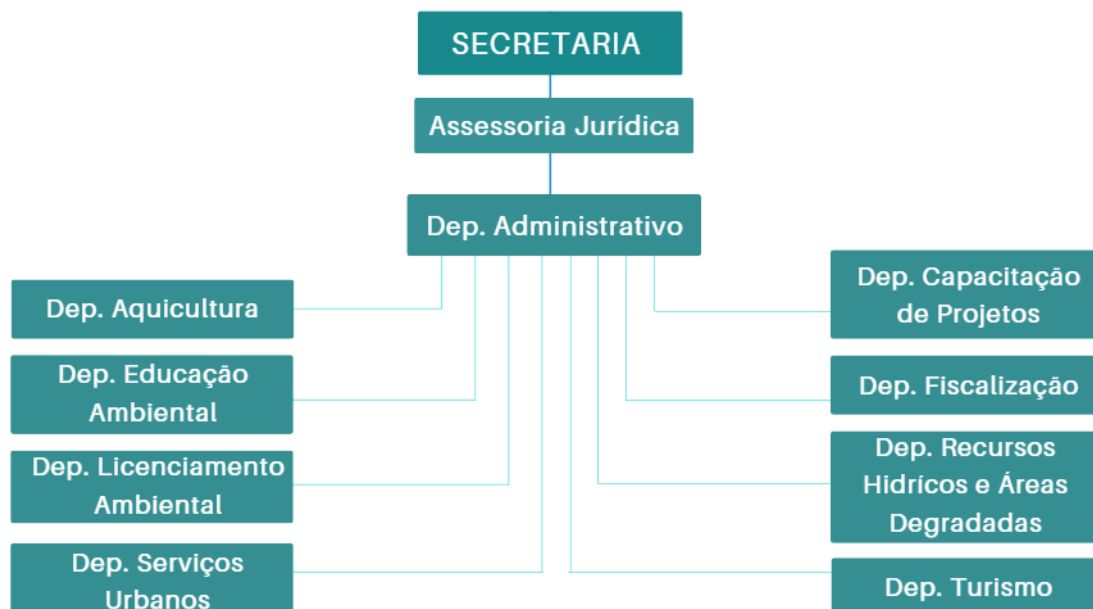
SECRETARIA

Assessoria Jurídica

Dep. Administrativo

Dep. Aquicultura

Dep. Educação Ambiental

Dep. Licenciamento Ambiental

Dep. Serviços Urbanos

Dep. Capacitação de Projetos

Dep. Fiscalização

Dep. Recursos Hidrícos e Áreas Degradadas

Dep. Turismo